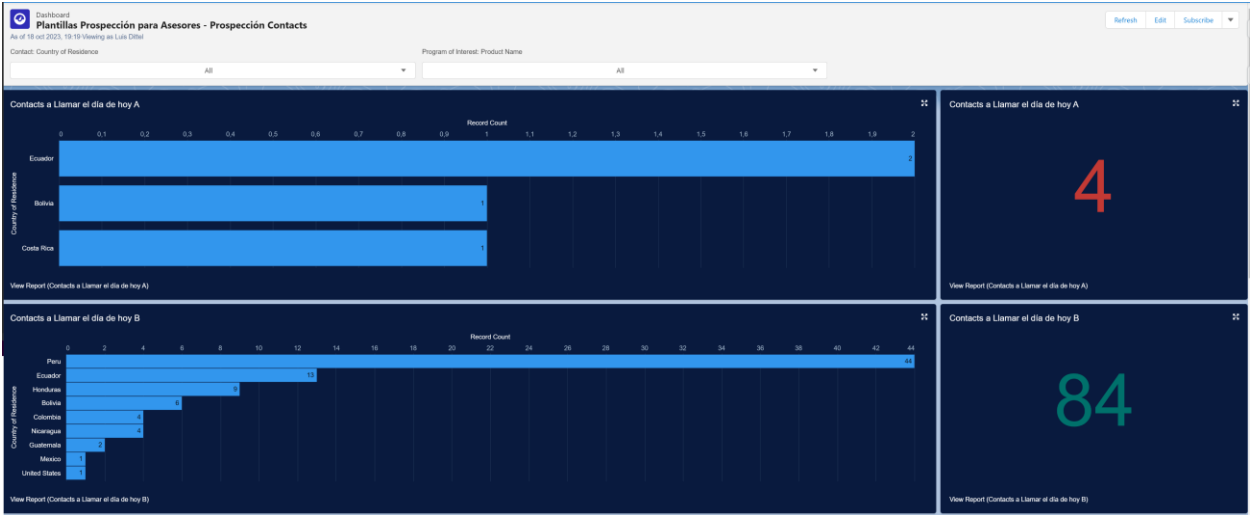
Dashboard
Plantillas Prospección para Asesores - Prospección Contacts
As of 18 oct 2023, 19:19·Viewing as Luis Dittel

Refresh Edit Subscribe

Contact: Country of Residence
All

Program of Interest: Product Name
All

Contacts a Llamar el día de hoy A

Record Count
0 0,1 0,2 0,3 0,4 0,5 0,6 0,7 0,8 0,9 1 1,1 1,2 1,3 1,4 1,5 1,6 1,7 1,8 1,9 2

Country of Residence
Ecuador 2
Bolivia 1
Costa Rica 1

View Report (Contacts a Llamar el día de hoy A)

Contacts a Llamar el día de hoy A

4

View Report (Contacts a Llamar el día de hoy A)

Contacts a Llamar el día de hoy B

Record Count
0 2 4 6 8 10 12 14 16 18 20 22 24 26 28 30 32 34 36 38 40 42 44

Country of Residence
Peru 44
Ecuador 13
Honduras 9
Bolivia 6
Colombia 4
Nicaragua 4
Guatemala 2
Mexico 1
United States 1

View Report (Contacts a Llamar el día de hoy B)

Contacts a Llamar el día de hoy B

84

View Report (Contacts a Llamar el día de hoy B)